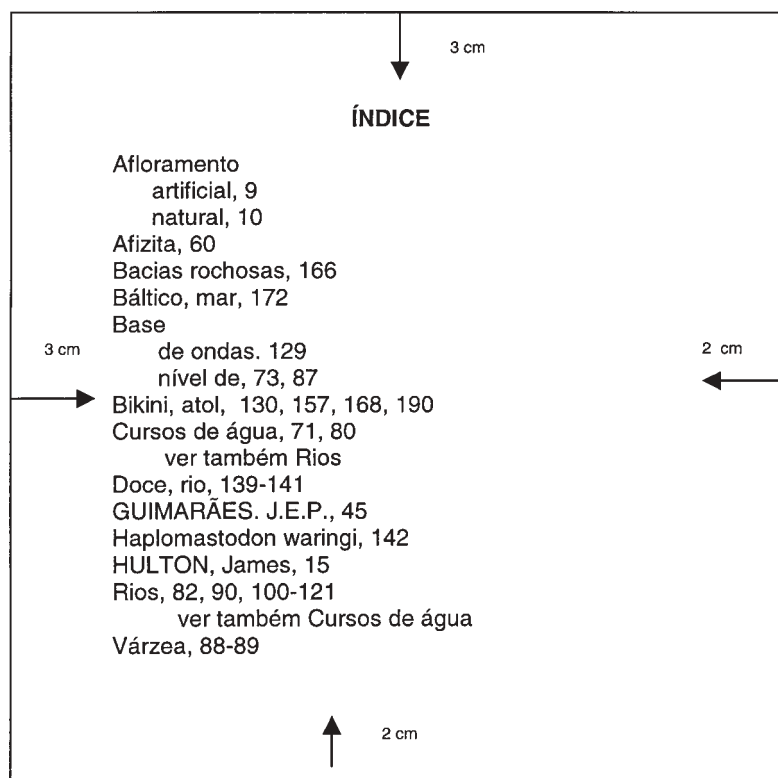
3 cm

ÍNDICE

Afloramento
artificial, 9
natural, 10
Afizita, 60
Bacias rochosas, 166
Báltico, mar, 172
Base
de ondas. 129
nível de, 73, 87
Bikini, atol, 130, 157, 168, 190
Cursos de água, 71, 80
ver também Rios
Doce, rio, 139-141
GUIMARÃES. J.E.P., 45
Haplomastodon waringi, 142
HULTON, James, 15
Rios, 82, 90, 100-121
ver também Cursos de água
Várzea, 88-89

3 cm

2 cm

2 cm